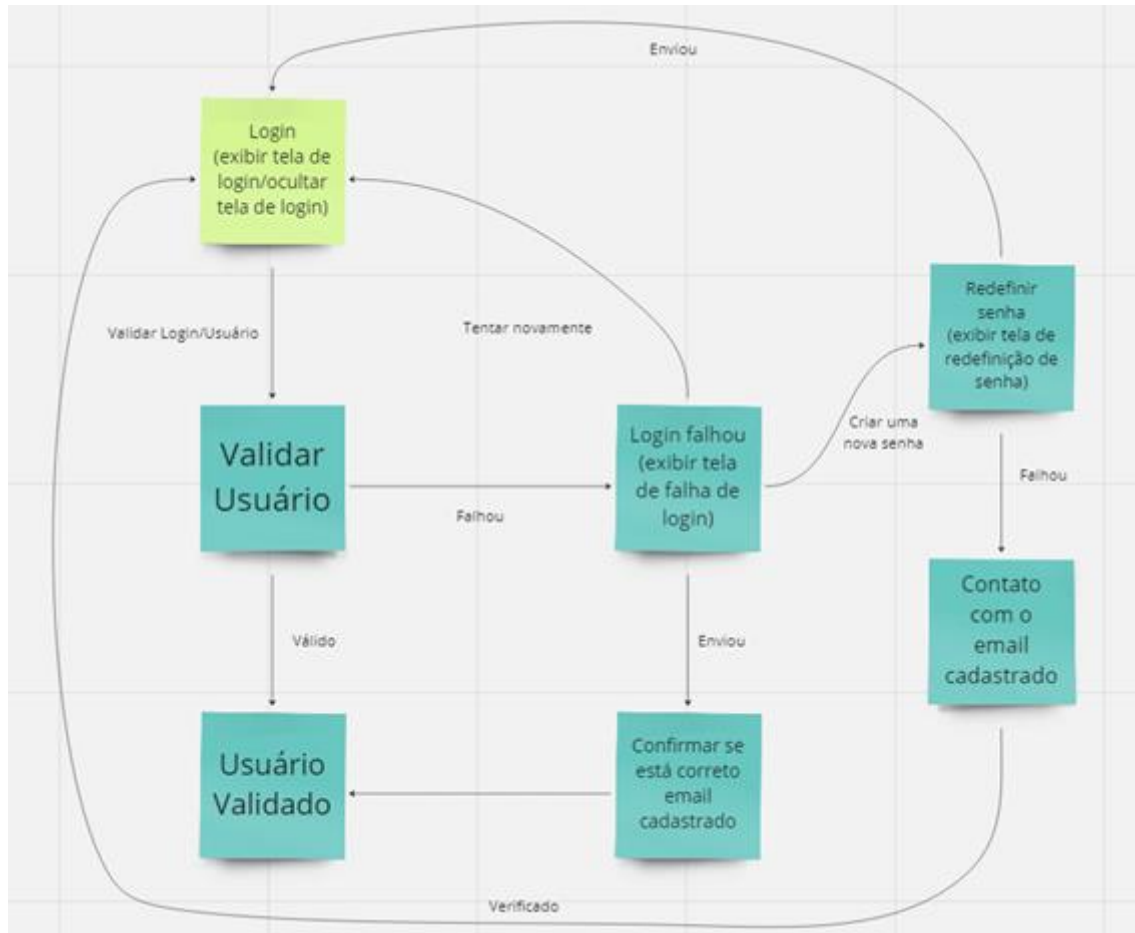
Enviou

Login (exibir tela de login/ocultar tela de login)

Validar Login/Usuário

Tentar novamente

Redefinir senha (exibir tela de redefinição de senha)

Criar uma nova senha

Validar Usuário

Falhou

Login falhou (exibir tela de falha de login)

Falhou

Contato com o email cadastrado

Válido

Enviou

Usuário Validado

Confirmar se está correto email cadastrado

Verificado